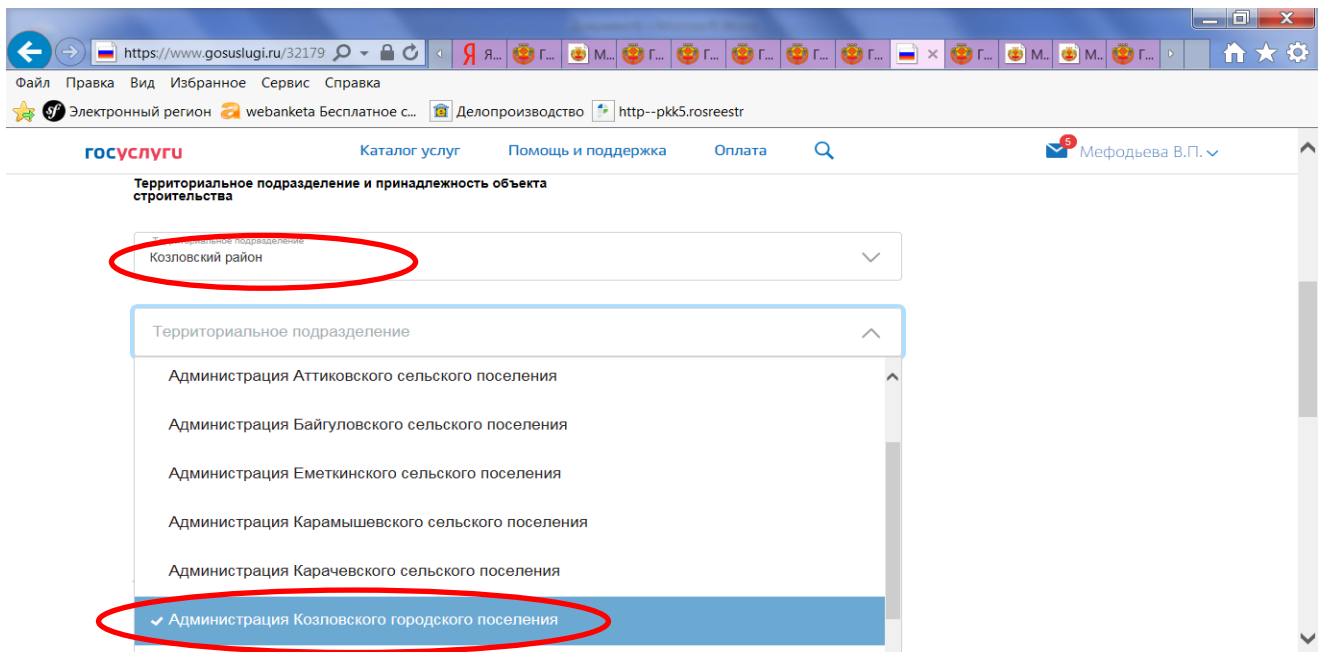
https://www.gosuslugi.ru/32179

Я Я... Г... М... Г... Г... Г... Г... Г... Г... М... М... Г...

Файл Правка Вид Избранное Сервис Справка

Электронный регион webanketa Бесплатное с... Делопроизводство http--pkk5.rosreestr

госуслуги Каталог услуг Помощь и поддержка Оплата 5 Мефодьева В.П.

Территориальное подразделение и принадлежность объекта строительства

Территориальное подразделение
Козловский район

Территориальное подразделение

Администрация Аттиковского сельского поселения

Администрация Байгуловского сельского поселения

Администрация Еметкинского сельского поселения

Администрация Карамышевского сельского поселения

Администрация Карачевского сельского поселения

Администрация Козловского городского поселения